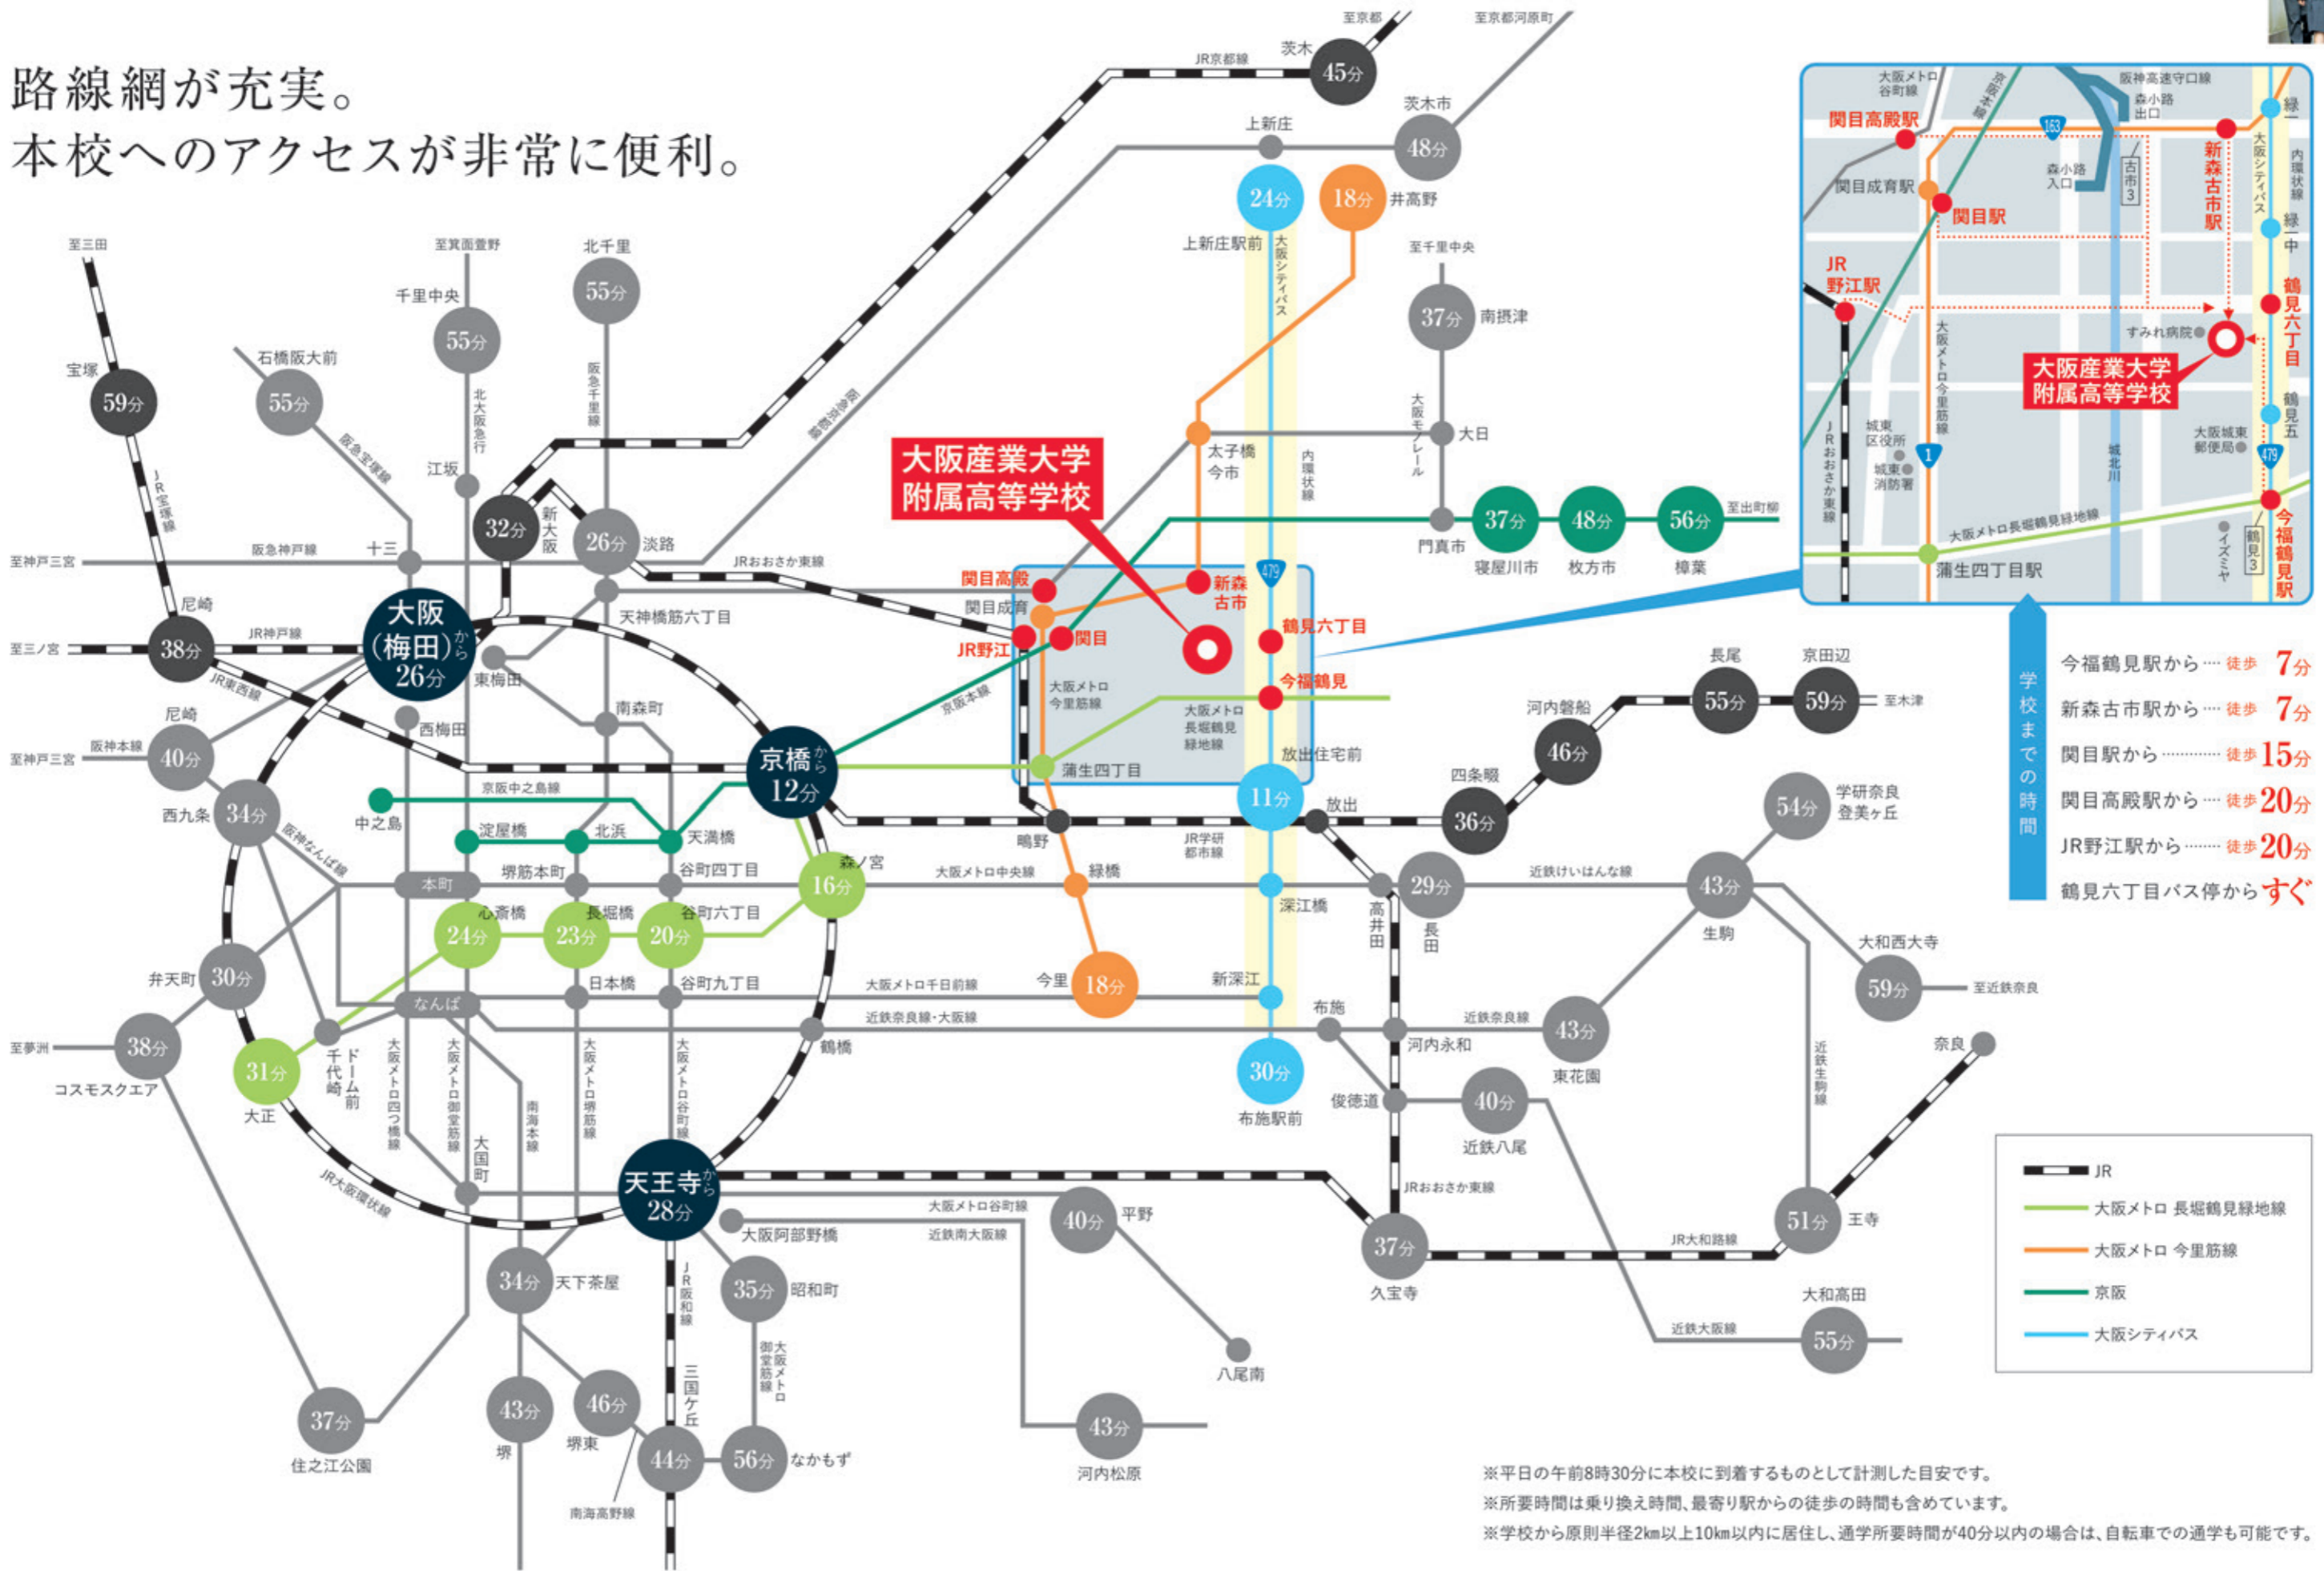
路線網が充実。
本校へのアクセスが非常に便利。

至京都　至京都河原町
JR京都線　茨木 45分
茨木市 48分
上新庄
24分　18分 井高野
上新庄駅前　大阪シティバス
至三田　至箕面萱野　北千里 55分
千里中央 55分
至千里中央
37分 南摂津
宝塚 59分　石橋阪大前 55分
阪急宝塚線　北大阪急行　阪急千里線　京阪本線
JR宝塚線
江坂
太子橋今市　内環状線　大阪モノレール　大日
32分 新大阪　26分 淡路
大阪産業大学附属高等学校
37分 48分 56分 至出町柳
門真市　寝屋川市　枚方市　樟葉
至神戸三宮　阪急神戸線　十三
JRおおさか東線
関目高殿　関目成育　新森古市　479
天神橋筋六丁目
尼崎
至三ノ宮 38分 JR神戸線 大阪(梅田)から26分
JR野江　関目　鶴見六丁目
今福鶴見
JR東西線　東梅田
尼崎　西梅田　南森町　京阪本線
大阪メトロ今里筋線　大阪メトロ長堀鶴見緑地線
至神戸三宮　阪神本線 40分
京橋から12分
蒲生四丁目
放出住宅前
長尾　京田辺
55分 59分 至木津
河内磐船 46分
四条畷
京阪中之島線
西九条 34分
中之島　淀屋橋　北浜　天満橋
11分 放出 36分
鴨野　JR学研都市線
学研奈良登美ヶ丘 54分
阪神なんば線
堺筋本町　谷町四丁目　森ノ宮 16分
大阪メトロ中央線　緑橋
深江橋
29分 長田　近鉄けいはんな線 43分 生駒
本町
心斎橋 24分　長堀橋 23分　谷町六丁目 20分
高井田
大和西大寺 59分 至近鉄奈良
弁天町 30分
日本橋　谷町九丁目　大阪メトロ千日前線　今里 18分　新深江
なんば　近鉄奈良線・大阪線　布施
至夢洲 38分　コスモスクエア
千代崎　ドーム前　大阪メトロ四つ橋線　大阪メトロ御堂筋線　南海本線　大阪メトロ堺筋線　大阪メトロ谷町線
鶴橋
31分 大正
近鉄奈良線 43分 東花園
河内永和
30分 布施駅前
俊徳道 40分 近鉄八尾
近鉄生駒線
奈良
大国町
JR大阪環状線
天王寺から28分
JRおおさか東線
大阪メトロ谷町線
大阪阿部野橋　近鉄南大阪線 40分 平野
37分 久宝寺　JR大和路線 51分 王寺
34分 天下茶屋　JR阪和線　35分 昭和町　大阪メトロ御堂筋線
八尾南
大和高田　近鉄大阪線 55分
43分 堺　46分 堺東　三国ケ丘 44分　56分 なかもず
南海高野線
43分 河内松原
37分 住之江公園

大阪メトロ谷町線　阪神高速守口線　森小路出口　163　京阪本線　緑一　内環状線　大阪シティバス
関目高殿駅
森小路入口　古市3　新森古市駅
関目成育駅　関目駅　緑一中
JR野江駅
鶴見六丁目
すみれ病院　大阪メトロ今里筋線
大阪産業大学附属高等学校
鶴見五
城東区役所　城東消防署　1　JRおおさか東線　城北川　大阪城東郵便局　479
大阪メトロ長堀鶴見緑地線　イズミヤ　鶴見3
蒲生四丁目駅　今福鶴見駅

学校までの時間
今福鶴見駅から…… 徒歩 7分
新森古市駅から…… 徒歩 7分
関目駅から…………… 徒歩 15分
関目高殿駅から…… 徒歩 20分
JR野江駅から……… 徒歩 20分
鶴見六丁目バス停からすぐ

JR
大阪メトロ 長堀鶴見緑地線
大阪メトロ 今里筋線
京阪
大阪シティバス

※平日の午前8時30分に本校に到着するものとして計測した目安です。
※所要時間は乗り換え時間、最寄り駅からの徒歩の時間も含めています。
※学校から原則半径2km以上10km以内に居住し、通学所要時間が40分以内の場合は、自転車での通学も可能です。